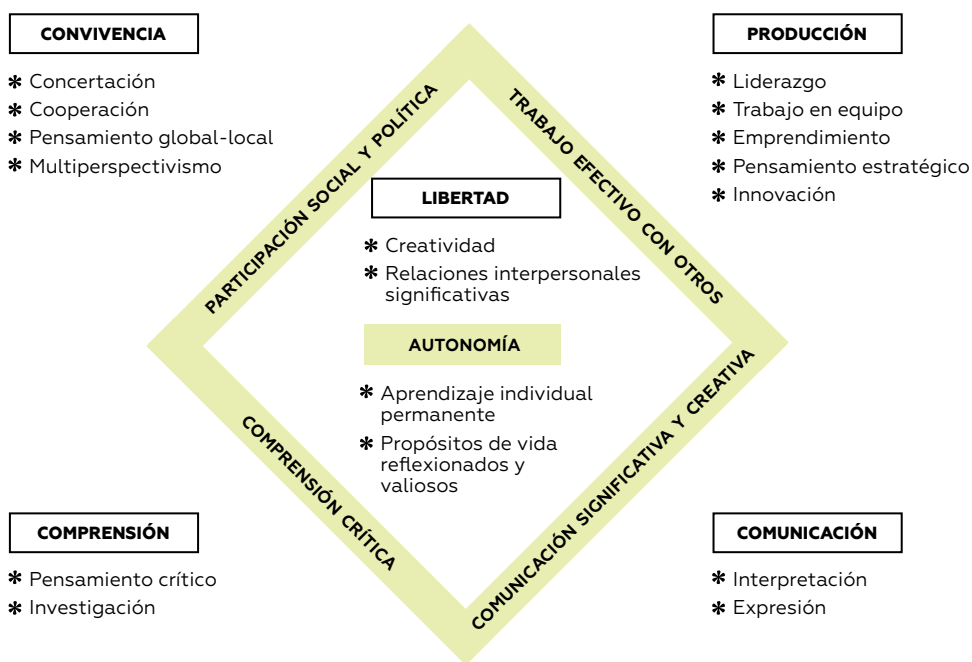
CONVIVENCIA

✱ Concertación
✱ Cooperación
✱ Pensamiento global-local
✱ Multiperspectivismo

PRODUCCIÓN

✱ Liderazgo
✱ Trabajo en equipo
✱ Emprendimiento
✱ Pensamiento estratégico
✱ Innovación

PARTICIPACIÓN SOCIAL Y POLÍTICA

TRABAJO EFECTIVO CON OTROS

LIBERTAD

✱ Creatividad
✱ Relaciones interpersonales significativas

AUTONOMÍA

✱ Aprendizaje individual permanente
✱ Propósitos de vida reflexionados y valiosos

COMPRENSIÓN CRÍTICA

COMUNICACIÓN SIGNIFICATIVA Y CREATIVA

COMPRENSIÓN

✱ Pensamiento crítico
✱ Investigación

COMUNICACIÓN

✱ Interpretación
✱ Expresión